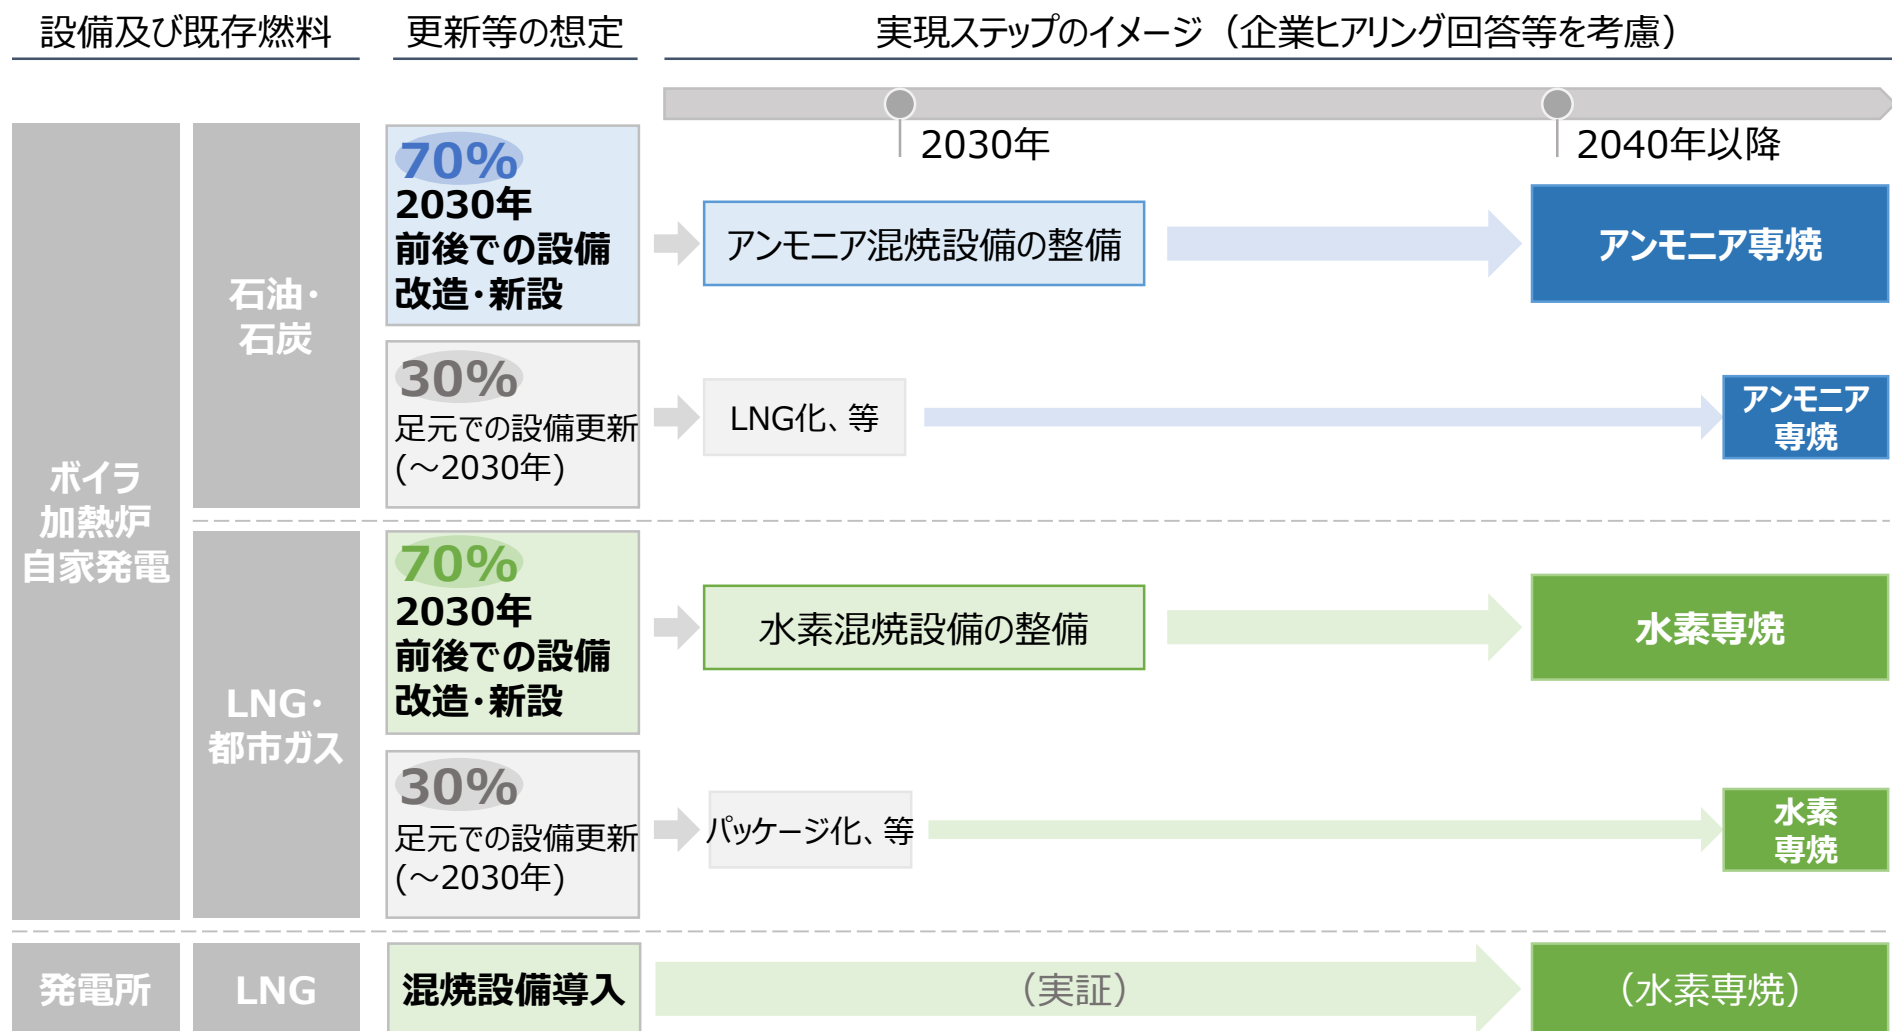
設備及び既存燃料

更新等の想定

実現ステップのイメージ（企業ヒアリング回答等を考慮）

2030年

2040年以降

ボイラ
加熱炉
自家発電

石油・
石炭

70%
2030年
前後での設備
改造・新設

アンモニア混焼設備の整備

アンモニア専焼

30%
足元での設備更新
(～2030年)

LNG化、等

アンモニア
専焼

LNG・
都市ガス

70%
2030年
前後での設備
改造・新設

水素混焼設備の整備

水素専焼

30%
足元での設備更新
(～2030年)

パッケージ化、等

水素
専焼

発電所

LNG

混焼設備導入

（実証）

（水素専焼）